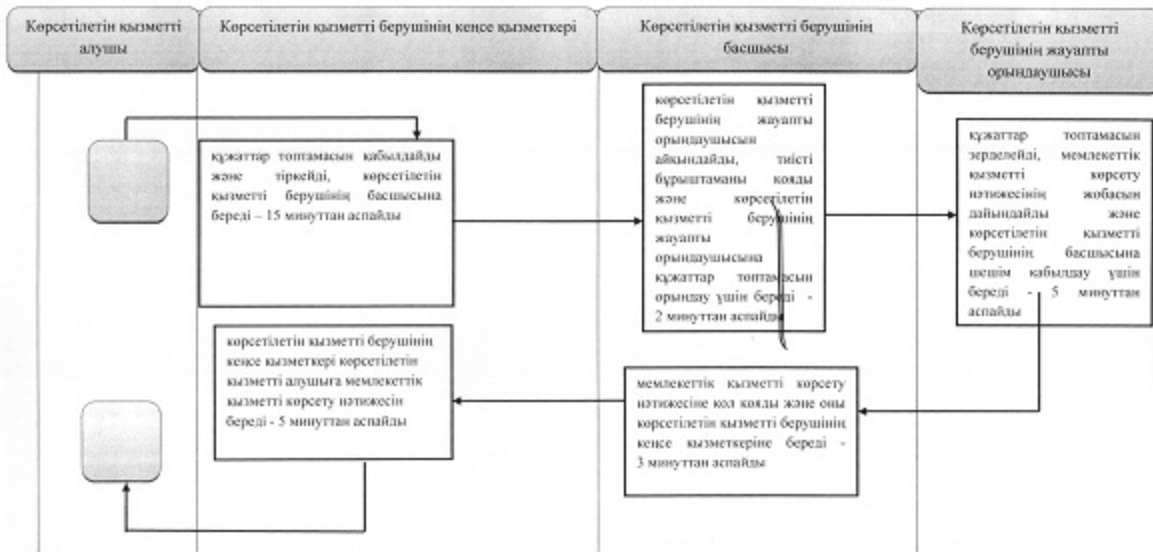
Көрсетілетін қызметті алушы

Көрсетілетін қызметті берушінің кенсе қызметкері

Көрсетілетін қызметті берушінің басшысы

Көрсетілетін қызметті берушінің жауапты орындаушысы

құжаттар топтамасын қабылдайды және тіркейді, көрсетілетін қызметті берушінің басшысына береді – 15 минуттан аспайды

көрсетілетін қызметті берушінің жауапты орындаушысын айқындайды, тиісті бұрыштаманы қояды және көрсетілетін қызметті берушінің жауапты орындаушысына құжаттар топтамасын орындау үшін береді - 2 минуттан аспайды

құжаттар топтамасын зерделейді, мемлекеттік қызметті көрсету нәтижесінің жобасын дайындайды және көрсетілетін қызметті берушінің басшысына шешім қабылдау үшін береді - 5 минуттан аспайды

көрсетілетін қызметті берушінің кенсе қызметкері көрсетілетін қызметті алушыға мемлекеттік қызметті көрсету нәтижесін береді - 5 минуттан аспайды

мемлекеттік қызметті көрсету нәтижесіне қол қояды және оны көрсетілетін қызметті берушінің кенсе қызметкеріне береді - 3 минуттан аспайды